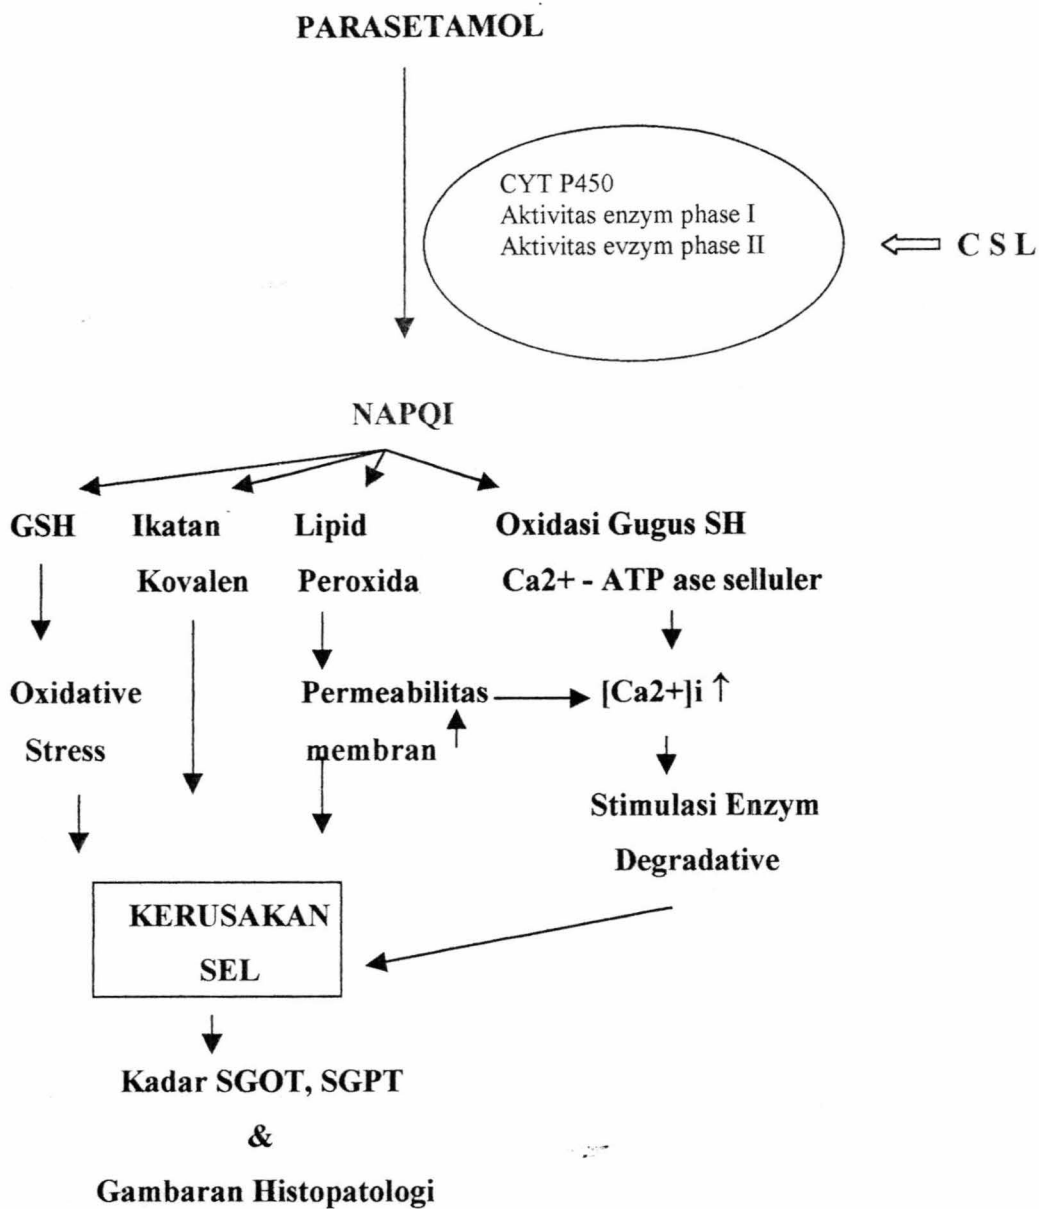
PARASETAMOL

CYT P450
Aktivitas enzym phase I
Aktivitas evzym phase II

C S L

NAPQI

GSH

Oxidative Stress

Ikatan Kovalen

Lipid Peroxida

Permeabilitas membran ↑

Oxidasi Gugus SH
Ca2+ - ATP ase selluler

[Ca2+]i ↑

Stimulasi Enzym Degradative

KERUSAKAN SEL

Kadar SGOT, SGPT
&
Gambaran Histopatologi